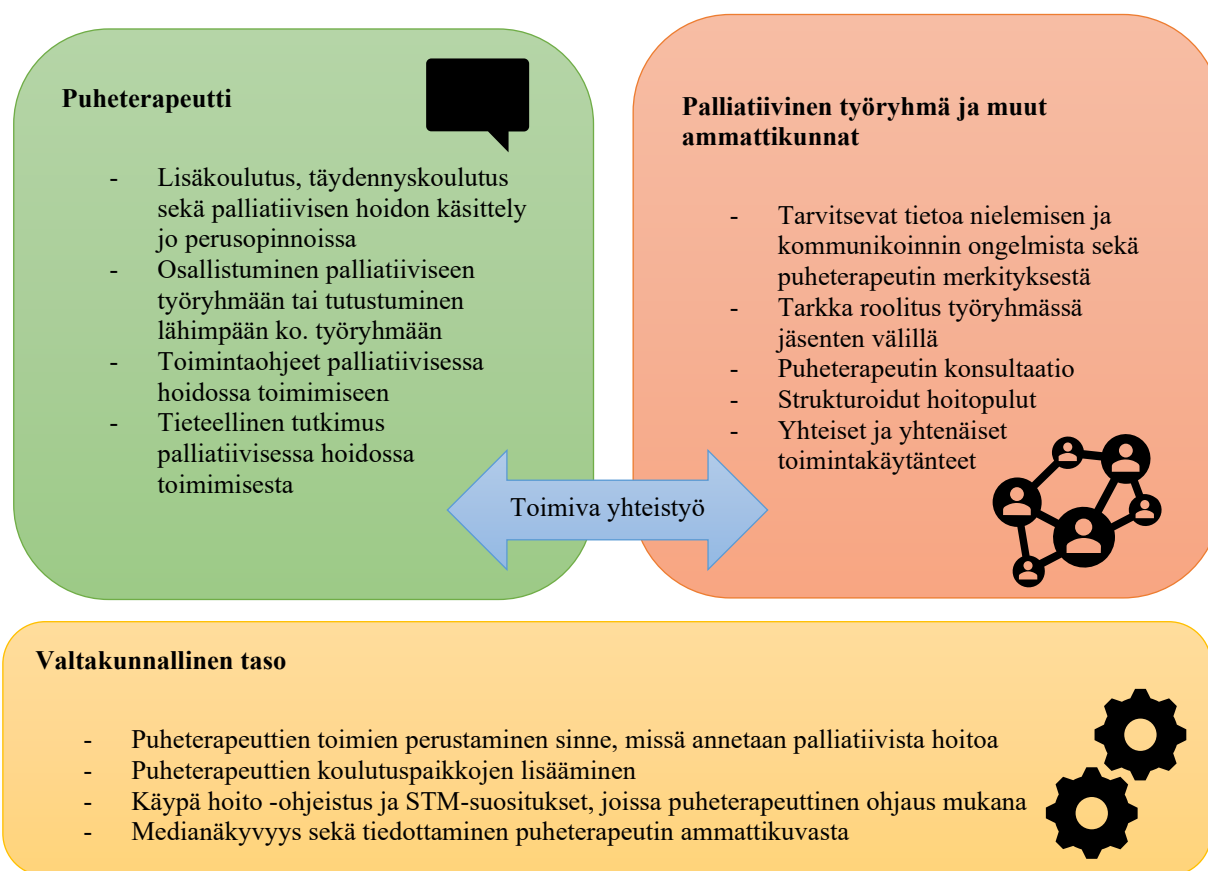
Puheterapeutti

- Lisäkoulutus, täydennyskoulutus sekä palliatiivisen hoidon käsittely jo perusopinnoissa
- Osallistuminen palliatiiviseen työryhmään tai tutustuminen lähimpään ko. työryhmään
- Toimintaohjeet palliatiivisessa hoidossa toimimiseen
- Tieteellinen tutkimus palliatiivisessa hoidossa toimimisesta

Palliatiivinen työryhmä ja muut ammattikunnat

- Tarvitsevat tietoa nielemisen ja kommunikoinnin ongelmista sekä puheterapeutin merkityksestä
- Tarkka roolitus työryhmässä jäsenten välillä
- Puheterapeutin konsultaatio
- Strukturoidut hoitopulut
- Yhteiset ja yhtenäiset toimintakäytänteet

Toimiva yhteistyö

Valtakunnallinen taso

- Puheterapeuttien toimien perustaminen sinne, missä annetaan palliatiivista hoitoa
- Puheterapeuttien koulutuspaikkojen lisääminen
- Käypä hoito -ohjeistus ja STM-suositukset, joissa puheterapeuttinen ohjaus mukana
- Medianäkyvyys sekä tiedottaminen puheterapeutin ammattikuvasta